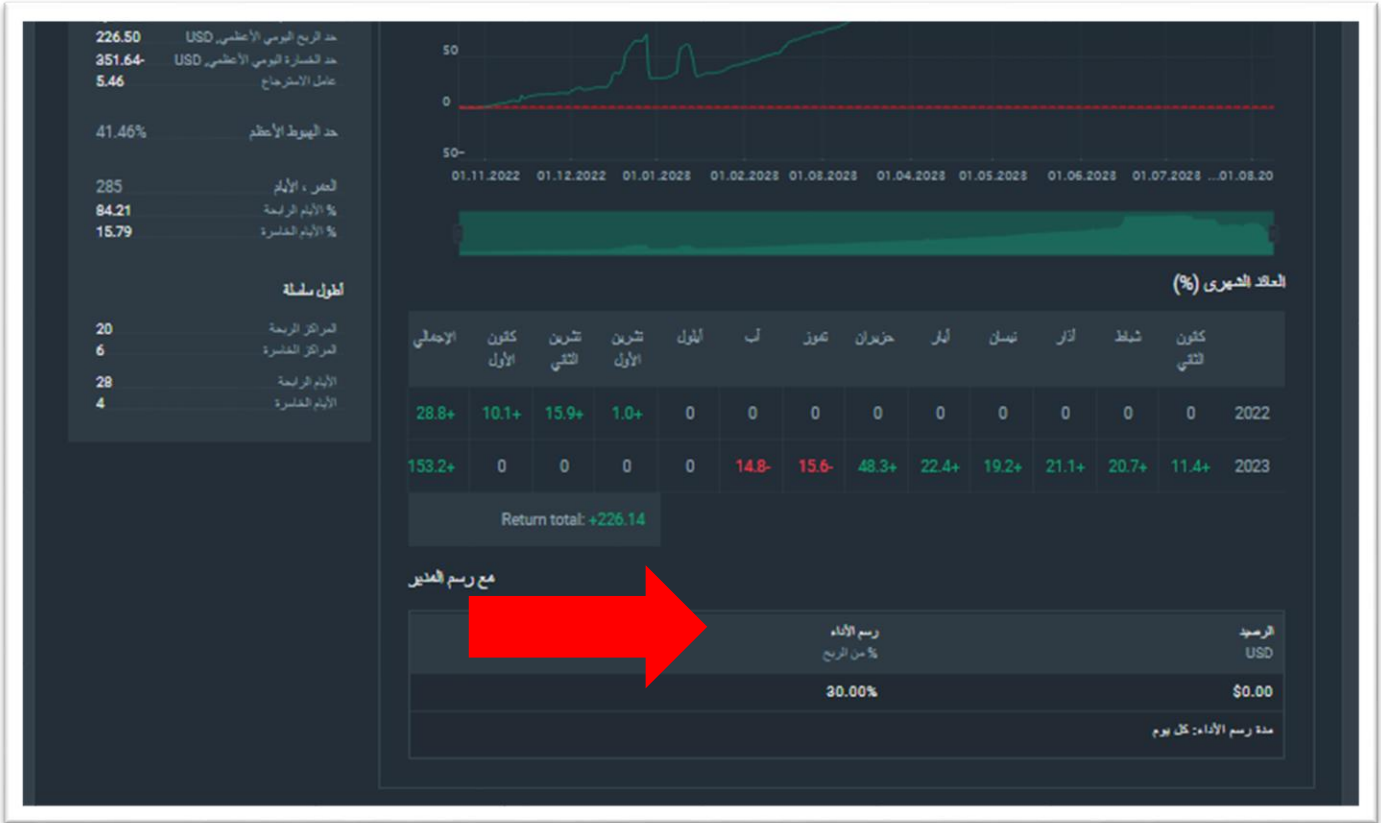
حد الربح اليومي الأعظمي, USD 226.50
حد الخسارة اليومي الأعظمي, USD -351.64
عامل الاسترجاع 5.46

حد الهبوط الأعظم 41.46%

العمر ، الأيام 285
% الأيام الرابحة 84.21
% الأيام الخاسرة 15.79

أطول سلسلة

المراكز الربحة 20
المراكز الخاسرة 6

الأيام الرابحة 28
الأيام الخاسرة 4

50
0
-50

01.11.2022 01.12.2022 01.01.2023 01.02.2023 01.03.2023 01.04.2023 01.05.2023 01.06.2023 01.07.2023 ...01.08.20

العائد الشهري (%)

| | كانون الثاني | شباط | آذار | نيسان | أيار | حزيران | تموز | آب | أيلول | تشرين الأول | تشرين الثاني | كانون الأول | الإجمالي |
|---|---|---|---|---|---|---|---|---|---|---|---|---|---|
| 2022 | 0 | 0 | 0 | 0 | 0 | 0 | 0 | 0 | 0 | +1.0 | +15.9 | +10.1 | +28.8 |
| 2023 | +11.4 | +20.7 | +21.1 | +19.2 | +22.4 | +48.3 | -15.6 | -14.8 | 0 | 0 | 0 | 0 | +153.2 |

Return total: +226.14

مع رسم المدير

| الرصيد USD | رسم الأداء % من الربح |
|---|---|
| $0.00 | 30.00% |

مدة رسم الأداء: كل يوم